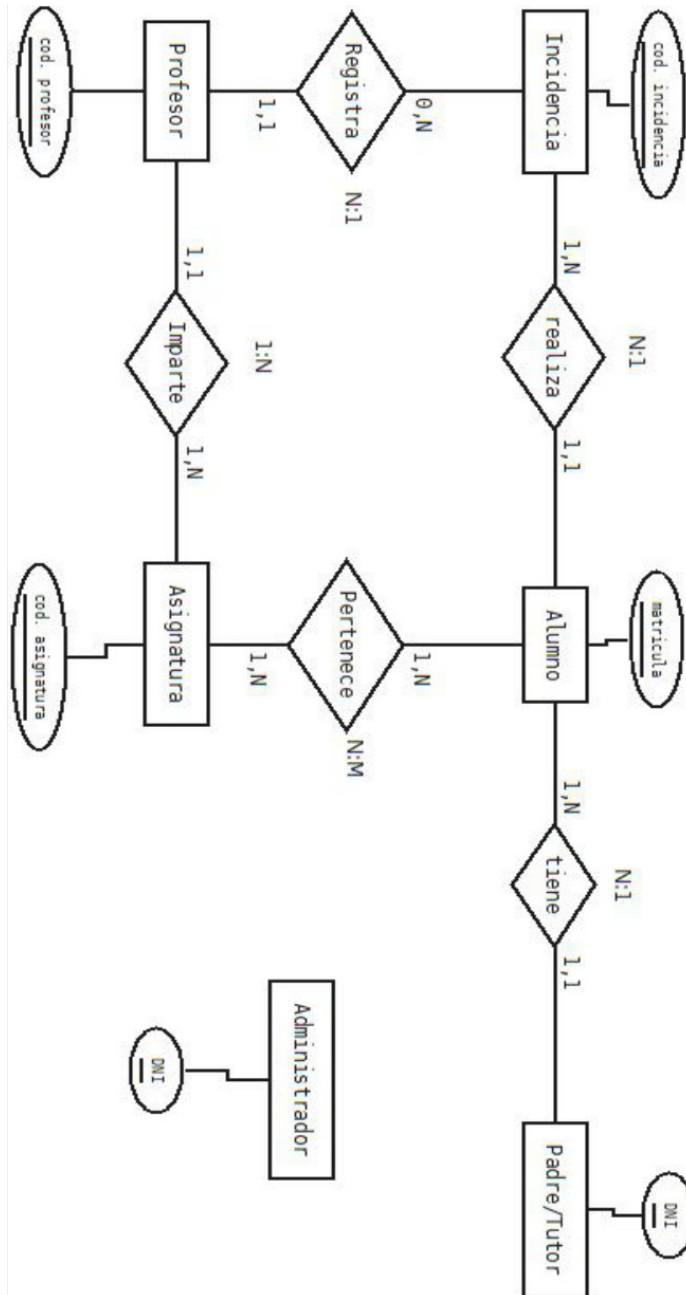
cod. incidencia
Incidencia
0,N
Registra
N:1
1,1
Profesor
cod. profesor
1,N
realiza
N:1
1,1
1,1
Imparte
1:N
1,N
matricula
Alumno
1,N
Pertenece
N:M
1,N
Asignatura
cod. asignatura
1,N
tiene
N:1
1,1
DNI
Padre/Tutor
Administrador
DNI